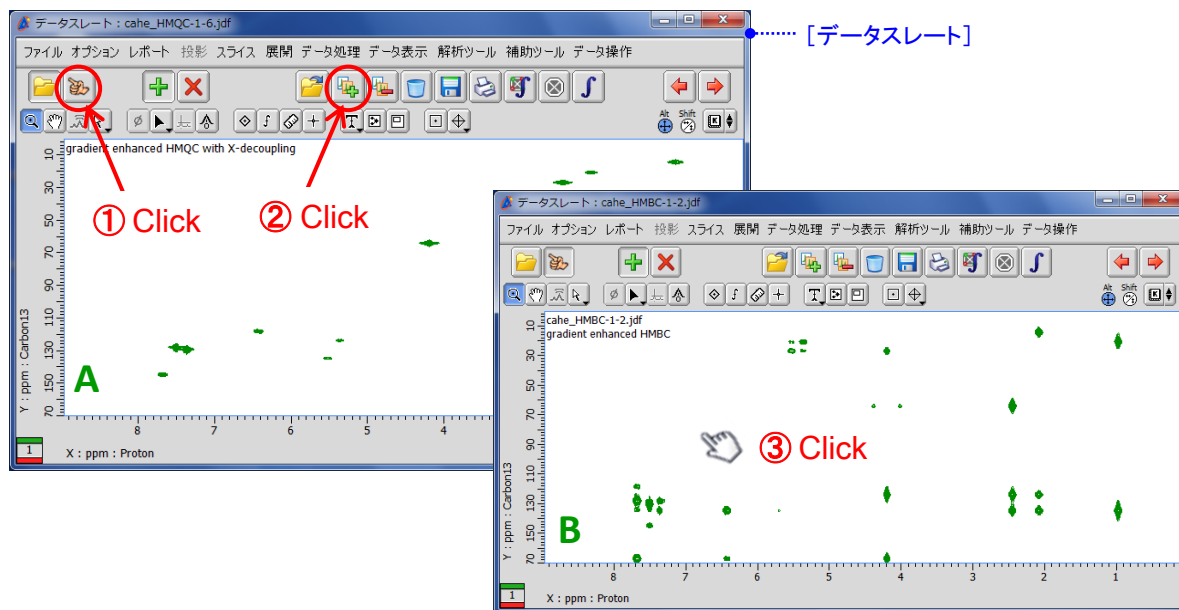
データスレート：cahe_HMQC-1-6.jdf

［データスレート］

ファイル オプション レポート 投影 スライス 展開 データ処理 データ表示 解析ツール 補助ツール データ操作

Alt Shift

gradient enhanced HMQC with X-decoupling

① Click

② Click

10 30 50 70 90 110 130 150 170

Y : ppm : Carbon13

A

8 7 6 5 4

1

X : ppm : Proton

データスレート：cahe_HMBC-1-2.jdf

ファイル オプション レポート 投影 スライス 展開 データ処理 データ表示 解析ツール 補助ツール データ操作

Alt Shift

cahe_HMBC-1-2.jdf
gradient enhanced HMBC

③ Click

10 30 50 70 90 110 130 150 170

Y : ppm : Carbon13

B

8 7 6 5 4 3 2 1

1

X : ppm : Proton